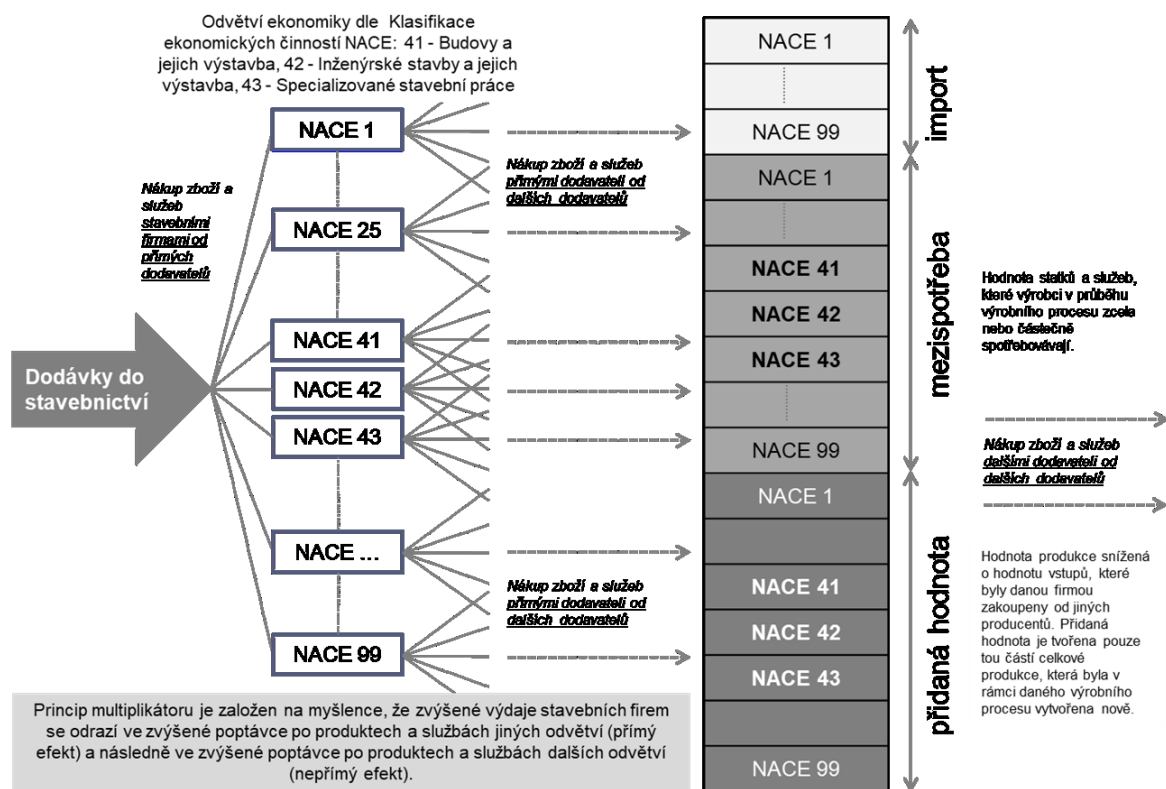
Odvětví ekonomiky dle Klasifikace ekonomických činností NACE: 41 - Budovy a jejich výstavba, 42 - Inženýrské stavby a jejich výstavba, 43 - Specializované stavební práce

Nákup zboží a služeb stavebními firmami od přímých dodavatelů

Dodávky do stavebnictví

NACE 1

NACE 25

NACE 41

NACE 42

NACE 43

NACE ...

NACE 99

Nákup zboží a služeb přímými dodavateli od dalších dodavatelů

Nákup zboží a služeb přímými dodavateli od dalších dodavatelů

NACE 1

NACE 99

import

NACE 1

NACE 41

NACE 42

NACE 43

NACE 99

mezispotřeba

NACE 1

NACE 41

NACE 42

NACE 43

NACE 99

přidaná hodnota

Hodnota statků a služeb, které výrobci v průběhu výrobního procesu zcela nebo částečně spotřebovávají.

Nákup zboží a služeb dalšími dodavateli od dalších dodavatelů

Hodnota produkce snížená o hodnotu vstupů, které byly danou firmou zakoupeny od jiných producentů. Přidaná hodnota je tvořena pouze tou částí celkové produkce, která byla v rámci daného výrobního procesu vytvořena nově.

Princip multiplikátoru je založen na myšlence, že zvýšené výdaje stavebních firem se odrazí ve zvýšené poptávce po produktech a službách jiných odvětví (přímý efekt) a následně ve zvýšené poptávce po produktech a službách dalších odvětví (nepřímý efekt).